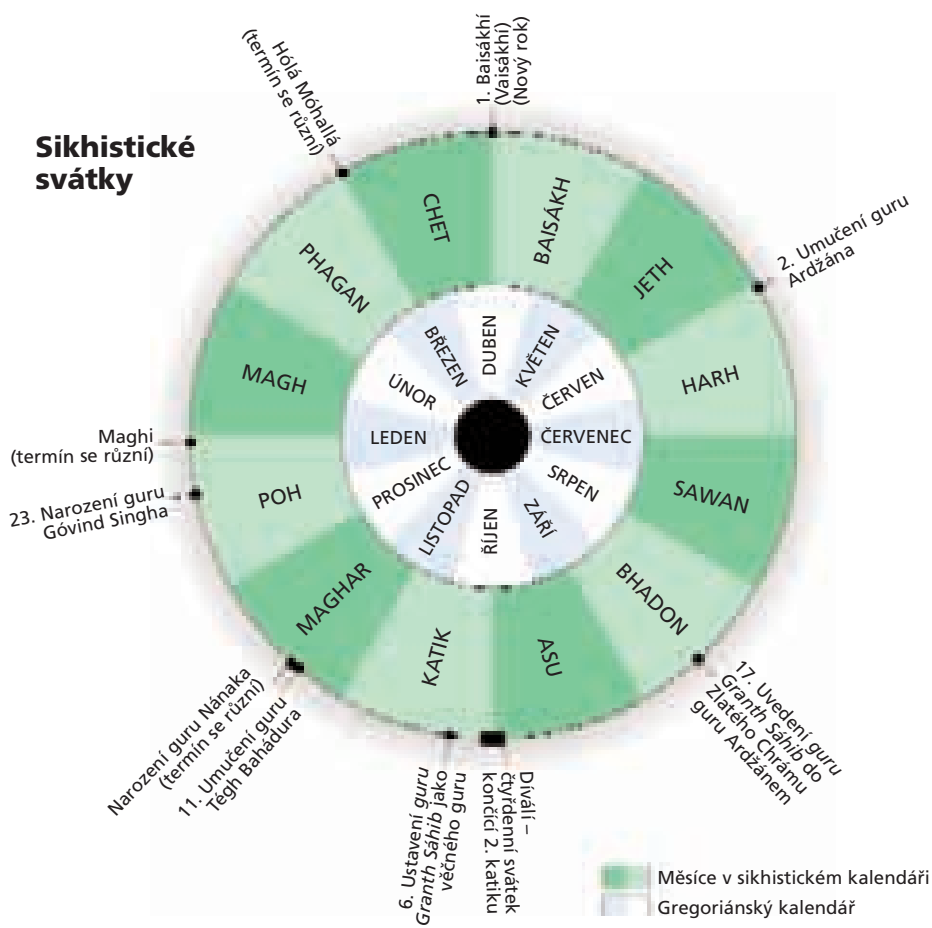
Sikhistické svátky

Hólá Móhallá (termín se různí)

1. Baisákhí (Vaisákhí) (Nový rok)

2. Umučení guru Ardžána

17. Uvedení guru Granth Sáhib do Zlatého Chrámu guru Ardžánem

Díválí – čtyřdenní svátek končící 2. katiku

6. Ustavení guru Granth Sáhib jako věčného guru

Narození guru Nánaka (termín se různí)

11. Umučení guru Tégh Bahádura

Maghi (termín se různí)

23. Narození guru Góvind Singha

CHET
BAISÁKH
JETH
HARH
SAWAN
BHADON
ASU
KATIK
MAGHAR
POH
MAGH
PHAGAN

DUBEN
KVĚTEN
ČERVEN
ČERVENEC
SRPEN
ZÁŘÍ
ŘÍJEN
LISTOPAD
PROSINEC
LEDEN
ÚNOR
BŘEZEN

Měsíce v sikhistickém kalendáři
Gregoriánský kalendář